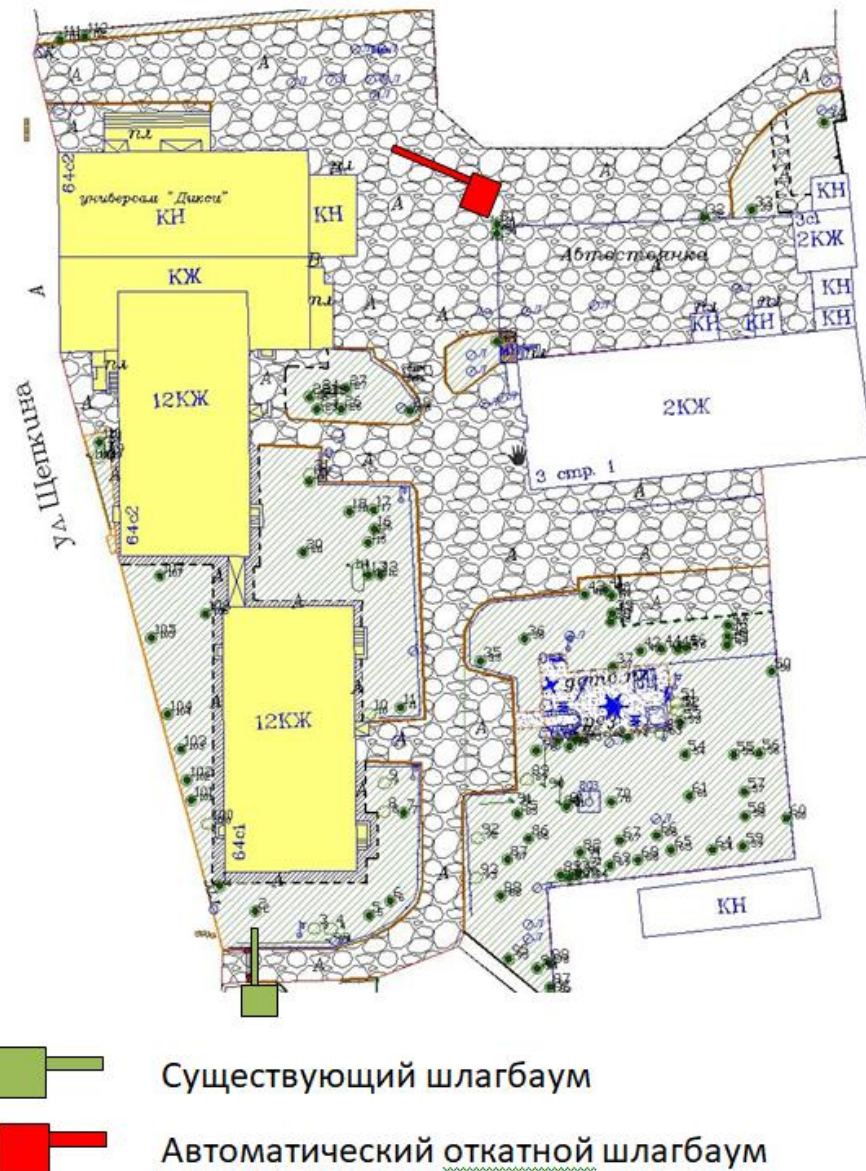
А
пл
64с2
универсам "Дикси"
КН
КН
пл
КЖ
пл
12КЖ
64с2
ул. Щепкина
А
А
А
А
Автостоянка
КН
3с1
2КЖ
КН
КН
пл
КН
пл
КН
2КЖ
3 стр. 1
12КЖ
64с1
А
А
А
А
детс.пл
КН

Существующий шлагбаум

Автоматический откатной шлагбаум